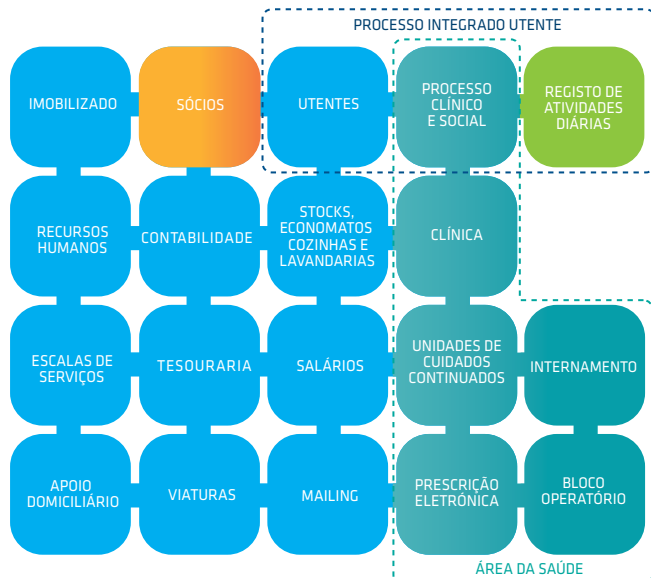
PROCESSO INTEGRADO UTENTE

IMOBILIZADO

SÓCIOS

UTENTES

PROCESSO CLÍNICO E SOCIAL

REGISTO DE ATIVIDADES DIÁRIAS

RECURSOS HUMANOS

CONTABILIDADE

STOCKS, ECONOMATOS COZINHAS E LAVANDARIAS

CLÍNICA

ESCALAS DE SERVIÇOS

TESOURARIA

SALÁRIOS

UNIDADES DE CUIDADOS CONTINUADOS

INTERNAMENTO

APOIO DOMICILIÁRIO

VIATURAS

MAILING

PRESCRIÇÃO ELETRÓNICA

BLOCO OPERATÓRIO

ÁREA DA SAÚDE